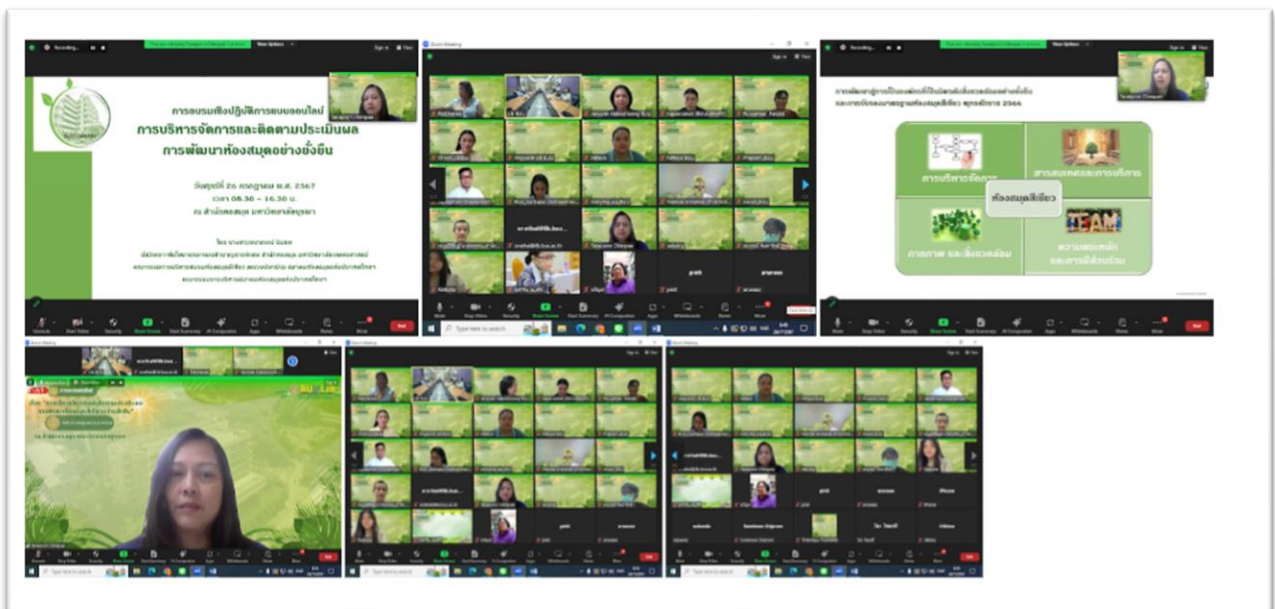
การอบรมเชิงปฏิบัติการแบบออนไลน์
การบริหารจัดการและติดตามประเมินผล
การพัฒนาห้องสมุดอย่างยั่งยืน

วันศุกร์ที่ 26 กรกฎาคม พ.ศ. 2567
เวลา 08.30 – 16.30 น.
ณ สำนักหอสมุด มหาวิทยาลัยบูรพา

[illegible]

ห้องสมุดสีเขียว
การบริหารจัดการ
สารสนเทศและการบริการ
ภาคคาร และสิ่งแวดล้อม
ความตระหนัก และการมีส่วนร่วม
TEAM

Recording...
View Options
Sign in
View
Zoom Meeting
Mute
Stop Video
Security
Participants
Share Screen
Start Summary
AI Companion
Apps
Whiteboards
Notes
More
End
Type here to search
Type here to search